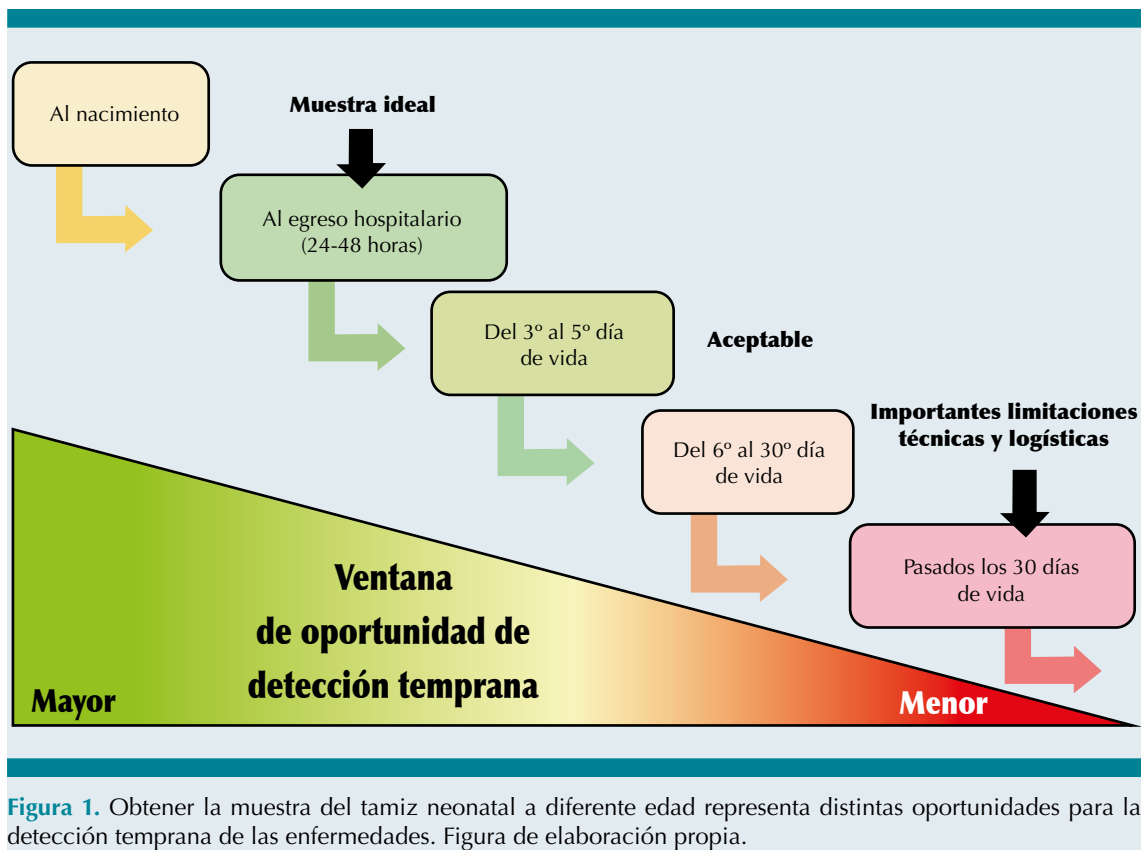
Al nacimiento

Muestra ideal

Al egreso hospitalario (24-48 horas)

Del 3º al 5º día de vida

Aceptable

Del 6º al 30º día de vida

Importantes limitaciones técnicas y logísticas

Pasados los 30 días de vida

Ventana de oportunidad de detección temprana

Mayor

Menor

Figura 1. Obtener la muestra del tamiz neonatal a diferente edad representa distintas oportunidades para la detección temprana de las enfermedades. Figura de elaboración propia.